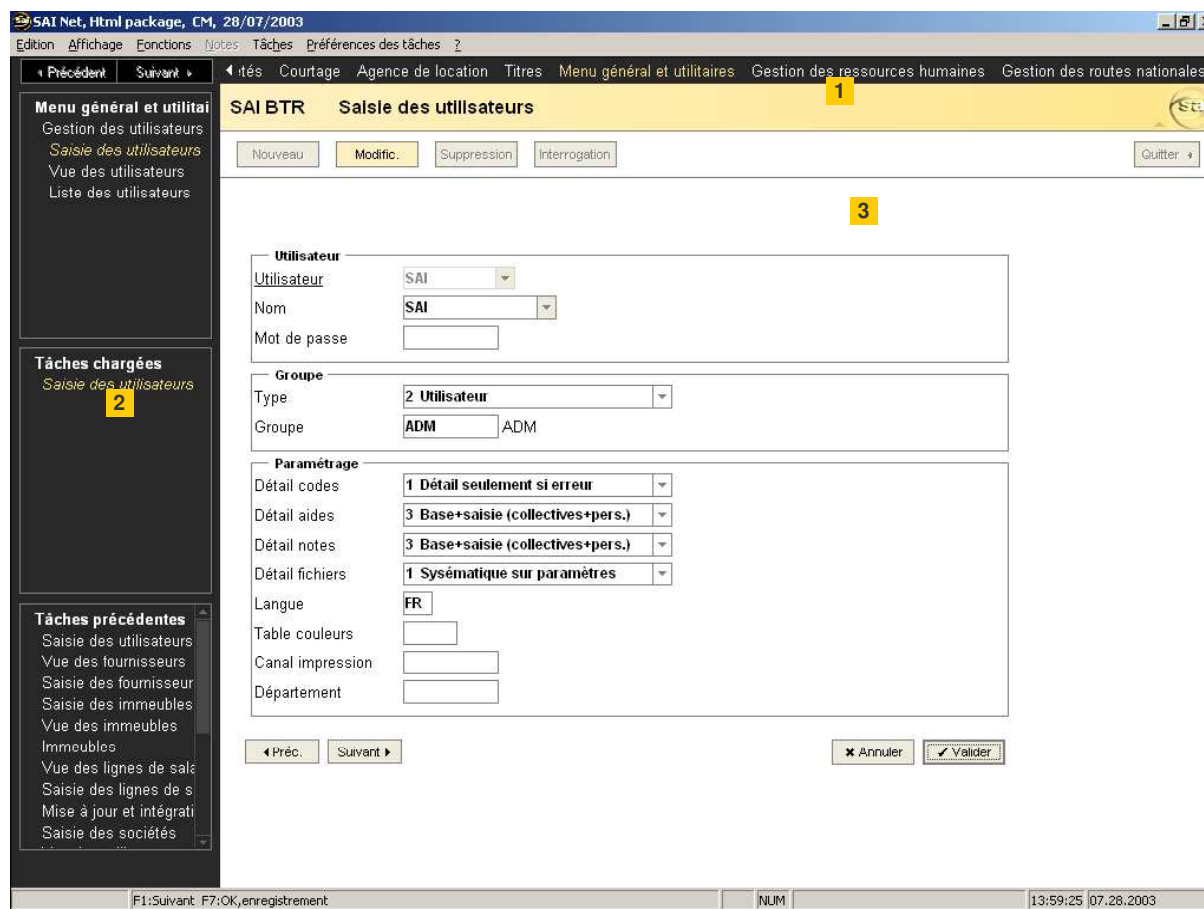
SAI Net, Html package, CM, 28/07/2003

Edition Affichage Fonctions Notes Tâches Préférences des tâches ?

◂ Précédent Suivant ▸

◂ ités Courtage Agence de location Titres Menu général et utilitaires Gestion des ressources humaines Gestion des routes nationales

1

Menu général et utilitai
Gestion des utilisateurs
Saisie des utilisateurs
Vue des utilisateurs
Liste des utilisateurs

SAI BTR Saisie des utilisateurs

Nouveau Modific. Suppression Interrogation Quitter

3

Utilisateur
Utilisateur SAI
Nom SAI
Mot de passe

Groupe
Type 2 Utilisateur
Groupe ADM ADM

Paramétrage
Détail codes 1 Détail seulement si erreur
Détail aides 3 Base+saisie (collectives+pers.)
Détail notes 3 Base+saisie (collectives+pers.)
Détail fichiers 1 Sysématique sur paramètres
Langue FR
Table couleurs
Canal impression
Département

Tâches chargées
Saisie des utilisateurs

2

Tâches précédentes
Saisie des utilisateurs
Vue des fournisseurs
Saisie des fournisseur
Saisie des immeubles
Vue des immeubles
Immeubles
Vue des lignes de sala
Saisie des lignes de s
Mise à jour et intégrati
Saisie des sociétés

◂ Préc. Suivant ▸ ✖ Annuler ✔ Valider

F1:Suivant F7:OK,enregistrement NUM 13:59:25 07.28.2003